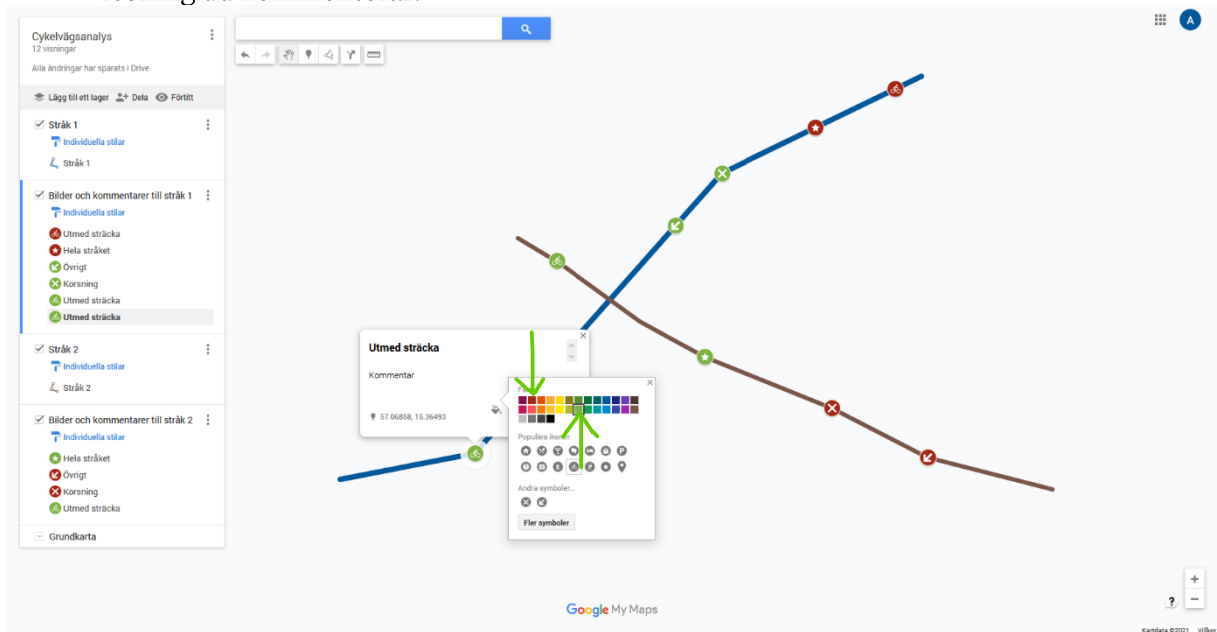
Cykelvägsanalys
12 visningar

Alla ändringar har sparats i Drive

Lägg till ett lager Dela Förhitt

Stråk 1
Individuella stilar
Stråk 1

Bilder och kommentarer till stråk 1
Individuella stilar
Utmed sträcka
Hela stråket
Övrigt
Korsning
Utmed sträcka
Utmed sträcka

Stråk 2
Individuella stilar
Stråk 2

Bilder och kommentarer till stråk 2
Individuella stilar
Hela stråket
Övrigt
Korsning
Utmed sträcka

Grundkarta

Utmed sträcka

Kommentar

57.06858, 15.36493

Populära ikoner

Andra symboler...

Fler symboler

Google My Maps

Kartdata ©2021 Villkor